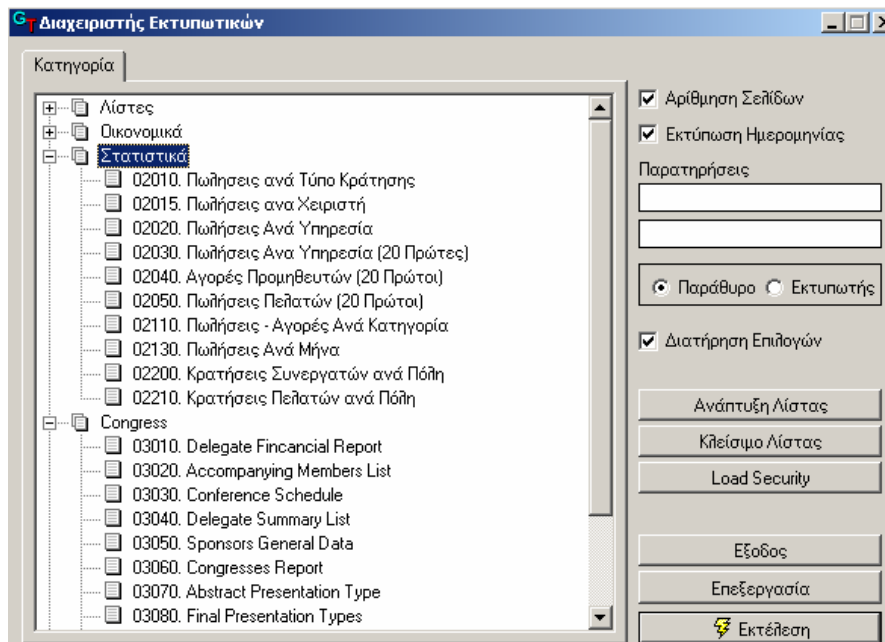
GT Διαχειριστής Εκτυπωτικών

Κατηγορία

Λίστες
Οικονομικά
Στατιστικά
02010. Πωλησεις ανά Τύπο Κράτησης
02015. Πωλήσεις ανα Χειριστή
02020. Πωλήσεις Ανά Υπηρεσία
02030. Πωλήσεις Ανα Υπηρεσία (20 Πρώτες)
02040. Αγορές Προμηθευτών (20 Πρώτοι)
02050. Πωλήσεις Πελατών (20 Πρώτοι)
02110. Πωλήσεις - Αγορές Ανά Κατηγορία
02130. Πωλήσεις Ανά Μήνα
02200. Κρατήσεις Συνεργατών ανά Πόλη
02210. Κρατήσεις Πελατών ανά Πόλη
Congress
03010. Delegate Fincancial Report
03020. Accompanying Members List
03030. Conference Schedule
03040. Delegate Summary List
03050. Sponsors General Data
03060. Congresses Report
03070. Abstract Presentation Type
03080. Final Presentation Types

Αρίθμηση Σελίδων
Εκτύπωση Ημερομηνίας
Παρατηρήσεις
Παράθυρο
Εκτυπωτής
Διατήρηση Επιλογών
Ανάπτυξη Λίστας
Κλείσιμο Λίστας
Load Security
Εξοδος
Επεξεργασία
Εκτέλεση